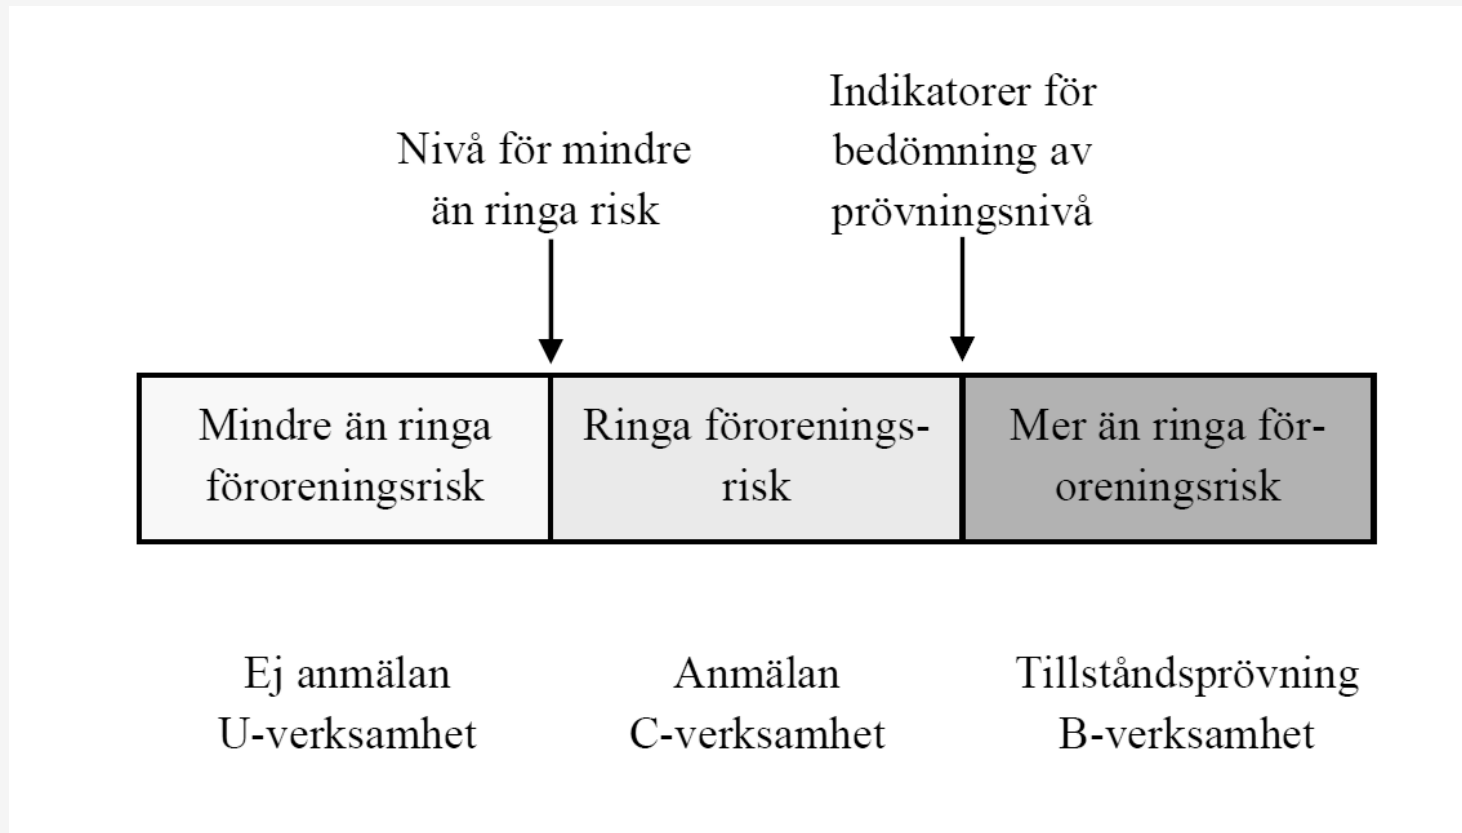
Indikatorer för bedömning av prövningsnivå

Nivå för mindre än ringa risk

| Mindre än ringa föroreningsrisk | Ringa föroreningsrisk | Mer än ringa föroreningsrisk |
|---|---|---|

Ej anmälan
U-verksamhet

Anmälan
C-verksamhet

Tillståndsprövning
B-verksamhet